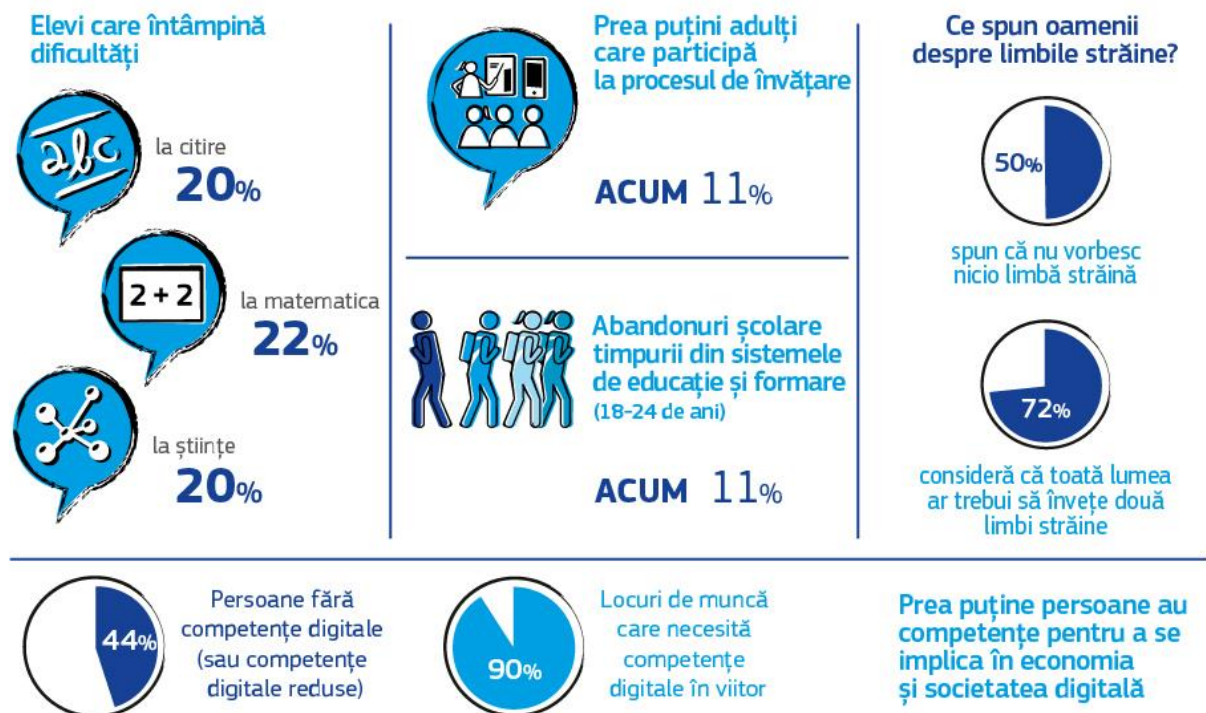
Elevi care întâmpină dificultăți

abc

la citire
20%

2 + 2

la matematica
22%

la științe
20%

Prea puțini adulți care participă la procesul de învățare

ACUM 11%

Abandonuri școlare timpurii din sistemele de educație și formare
(18-24 de ani)

ACUM 11%

Ce spun oamenii despre limbile străine?

50%

spun că nu vorbesc nicio limbă străină

72%

consideră că toată lumea ar trebui să învețe două limbi străine

44%

Persoane fără competențe digitale (sau competențe digitale reduse)

90%

Locuri de muncă care necesită competențe digitale în viitor

Prea puține persoane au competențe pentru a se implica în economia și societatea digitală